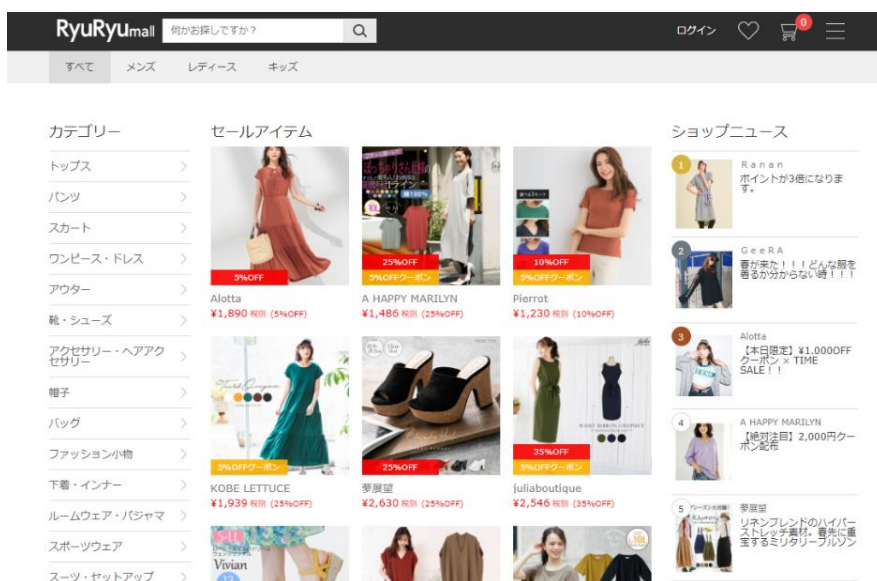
RyuRyumall 何かお探しですか？

ログイン 0

すべて メンズ レディース キッズ

カテゴリー

トップス
パンツ
スカート
ワンピース・ドレス
アウター
靴・シューズ
アクセサリー・ヘアアクセサリー
帽子
バッグ
ファッション小物
下着・インナー
ルームウェア・パジャマ
スポーツウェア
スーツ・セットアップ

セールアイテム

5%OFF
Alotta
¥1,890 税別 (5%OFF)

25%OFF
5%OFFクーポン
A HAPPY MARILYN
¥1,486 税別 (25%OFF)

10%OFF
5%OFFクーポン
Pierrot
¥1,230 税別 (10%OFF)

5%OFFクーポン
KOBE LETTUCE
¥1,939 税別 (25%OFF)

25%OFF
夢展望
¥2,630 税別 (25%OFF)

35%OFF
5%OFFクーポン
juliaboutique
¥2,546 税別 (35%OFF)

Vivian

ショップニュース

1 Ranan
ポイントが3倍になります。

2 GeeRA
春が来た！！！どんな服を着るか分からない時！！！

3 Alotta
【本日限定】¥1,000OFFクーポン × TIME SALE！！

4 A HAPPY MARILYN
【絶対注目】2,000円クーポン配布

5 夢展望
リネンブレンドのハイパーストレッチ素材。着先に重宝するミリタリーブルゾン